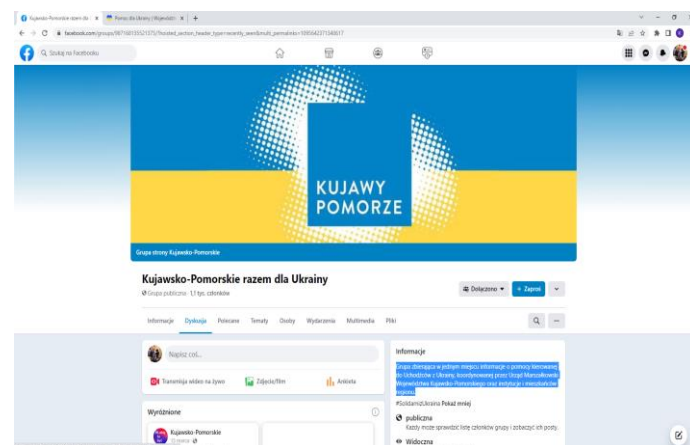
Kujawsko-Pomorskie razem dla | ×
Pomoc dla Ukrainy | Województ ×
+
facebook.com/groups/987160135521375/?hoisted_section_header_type=recently_seen&multi_permalinks=1005642371346617
Szukaj na Facebooku

KUJAWY
POMORZE

Grupa strony Kujawsko-Pomorskie

Kujawsko-Pomorskie razem dla Ukrainy
Grupa publiczna · 1,1 tys. członków

Dołączono
+ Zaproś

Informacje
Dyskusja
Polecane
Tematy
Osoby
Wydarzenia
Multimedia
Pliki

Napisz coś...
Transmisja wideo na żywo
Zdjęcie/film
Ankieta

Wyróżnione
Kujawsko-Pomorskie
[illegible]

Informacje
Grupa zbierająca w jednym miejscu informacje o pomocy kierowanej do Uchodźców z Ukrainy, koordynowanej przez Urząd Marszałkowski Województwa Kujawsko-Pomorskiego oraz instytucje i mieszkańców regionu.
#SolidarniZUkraina Pokaż mniej
publiczna
Każdy może sprawdzić listę członków grupy i zobaczyć ich posty.
Widoczna